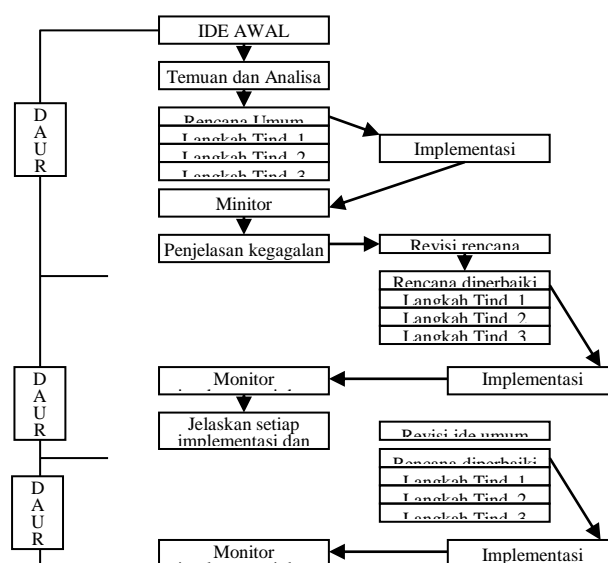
IDE AWAL

Temuan dan Analisa

Rencana Umum

Langkah Tind. 1

Langkah Tind. 2

Langkah Tind. 3

Implementasi

D A U R

Minitor

Penjelasan kegagalan

Revisi rencana

Rencana diperbaiki

Langkah Tind. 1

Langkah Tind. 2

Langkah Tind. 3

D A U R

Monitor

Implementasi

Jelaskan setiap implementasi dan

Revisi ide umum

Rencana diperbaiki

Langkah Tind. 1

Langkah Tind. 2

Langkah Tind. 3

D A U R

Monitor

Implementasi